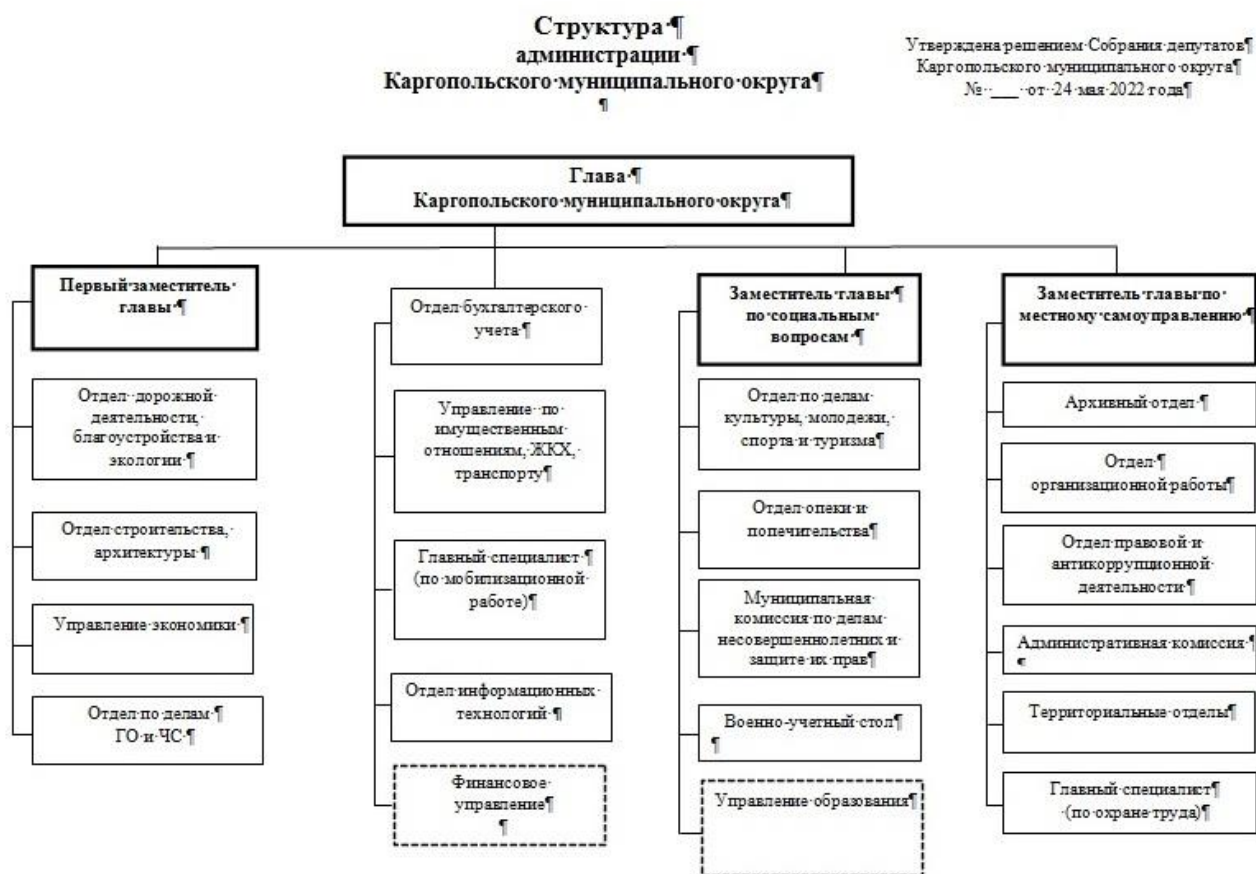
Структура¶
администрации¶
Каргопольского·муниципального·округа¶
¶

Утверждена·решением·Собрания·депутатов¶
Каргопольского·муниципального·округа¶
№·___·от·24·мая·2022·года¶

Глава·¶
Каргопольского·муниципального·округа¶

Первый·заместитель·главы·¶

Отдел··дорожной·деятельности,·благоустройства·и·экологии·¶

Отдел·строительства,·архитектуры·¶

Управление·экономики·¶

Отдел·по·делам·¶
ГО·и·ЧС·¶

Отдел·бухгалтерского·учета·¶

Управление··по·имущественным·отношениям,·ЖКХ,·транспорту¶

Главный·специалист·¶
(по·мобилизационной·работе)¶

Отдел·информационных·технологий·¶

Финансовое·управление¶
¶

Заместитель·главы¶
по·социальным·вопросам·¶

Отдел·по·делам·культуры,·молодежи,·спорта·и·туризма¶

Отдел·опеки·и·попечительства¶

Муниципальная·комиссия·по·делам·несовершеннолетних·и·защите·их·прав¶

Военно-учетный·стол¶
¶

Управление·образования¶

Заместитель·главы·по·местному·самоуправлению¶

Архивный·отдел·¶

Отдел·¶
организационной·работы¶

Отдел·правовой·и·антикоррупционной·деятельности·¶

Административная·комиссия·¶

Территориальные·отделы¶

Главный·специалист¶
(по·охране·труда)¶